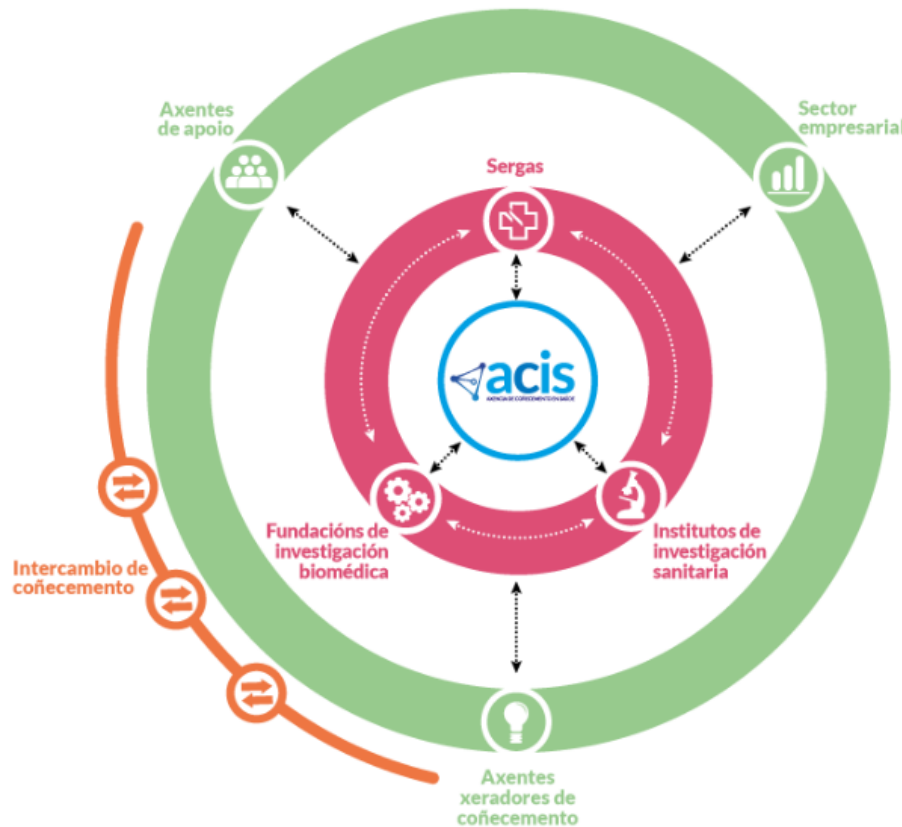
Axentes de apoio

Sector empresarial

Sergas

acis

AXENCIA DE COÑECEMENTO EN SAÚDE

Fundacións de investigación biomédica

Institutos de investigación sanitaria

Intercambio de coñecemento

Axentes xeradores de coñecemento